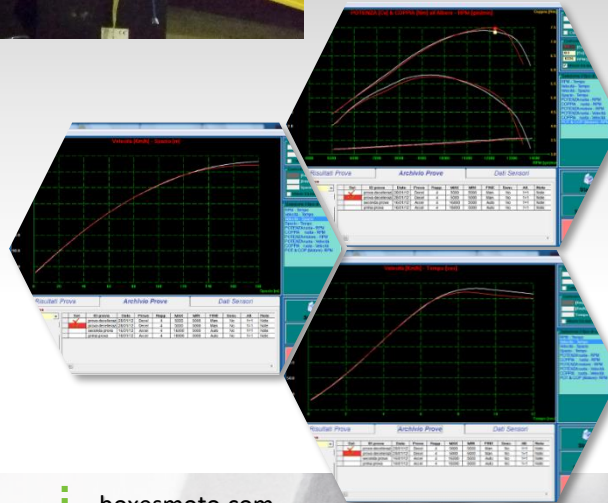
POTENZA [CV] & COPPIA [Nm] all'Albero - RPM [giri/min]

Risultati Prove

Archivio Prove

Dati Sensori

Velocità [Km/h] - Spazio [m]

Risultati Prove

Archivio Prove

Dati Sensori

Velocità [Km/h] - Tempo [sec]

Risultati Prove

Archivio Prove

Dati Sensori

boxesmoto.com